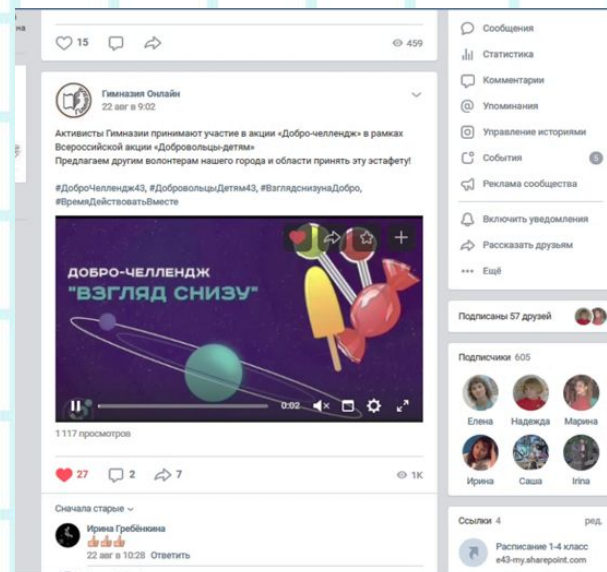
15 459

Гимназия Онлайн
22 авг в 9:02

Активисты Гимназии принимают участие в акции «Добро-челлендж» в рамках Всероссийской акции «Добровольцы-детям»
Предлагаем другим волонтерам нашего города и области принять эту эстафету!

#ДоброЧеллендж43, #ДобровольцыДетям43, #ВзглядснизунаДобро, #ВремяДействоватьВместе

ДОБРО-ЧЕЛЛЕНДЖ
"ВЗГЛЯД СНИЗУ"

0:02

1 117 просмотров

27 2 7 1K

Сначала старые
Ирина Гребёнкина
👍👍👍
22 авг в 10:28 Ответить

Сообщения
Статистика
Комментарии
Упоминания
Управление историями
События 5
Реклама сообщества
Включить уведомления
Рассказать друзьям
Ещё

Подписаны 57 друзей

Подписчики 605
Елена Надежда Марина
Ирина Саша Irina

Ссылки 4 ред.
Расписание 1-4 класс
e43-my.sharepoint.com